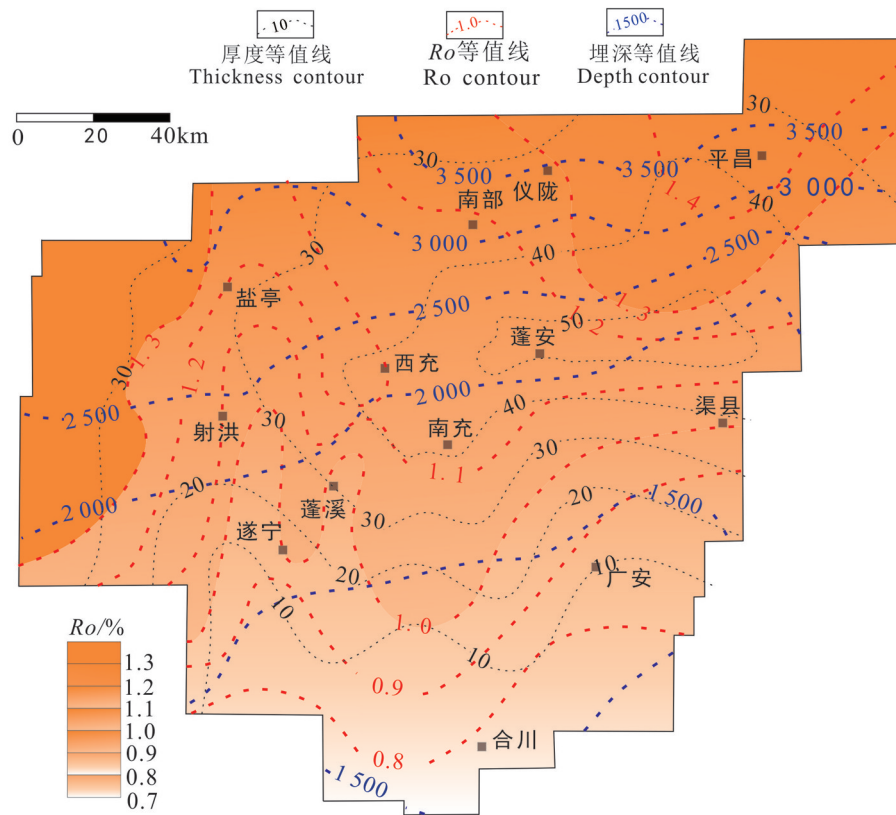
10
厚度等值线
Thickness contour

1.0
Ro等值线
Ro contour

1500
埋深等值线
Depth contour

0 20 40km

30
3 500
平昌
30
3 500
仪陇
3 500
南部
1.4
3 000
40
3 000
2 500
40
30
2 500
盐亭
1.3
50
蓬安
2
1.3
30
1.2
西充
2 000
2 500
射洪
40
渠县
30
南充
30
1.1
20
1 500
蓬溪
2 000
30
20
遂宁
10
20
广安
10
1.0
10
0.9
合川
0.8
1 500

Ro/%
1.3
1.2
1.1
1.0
0.9
0.8
0.7